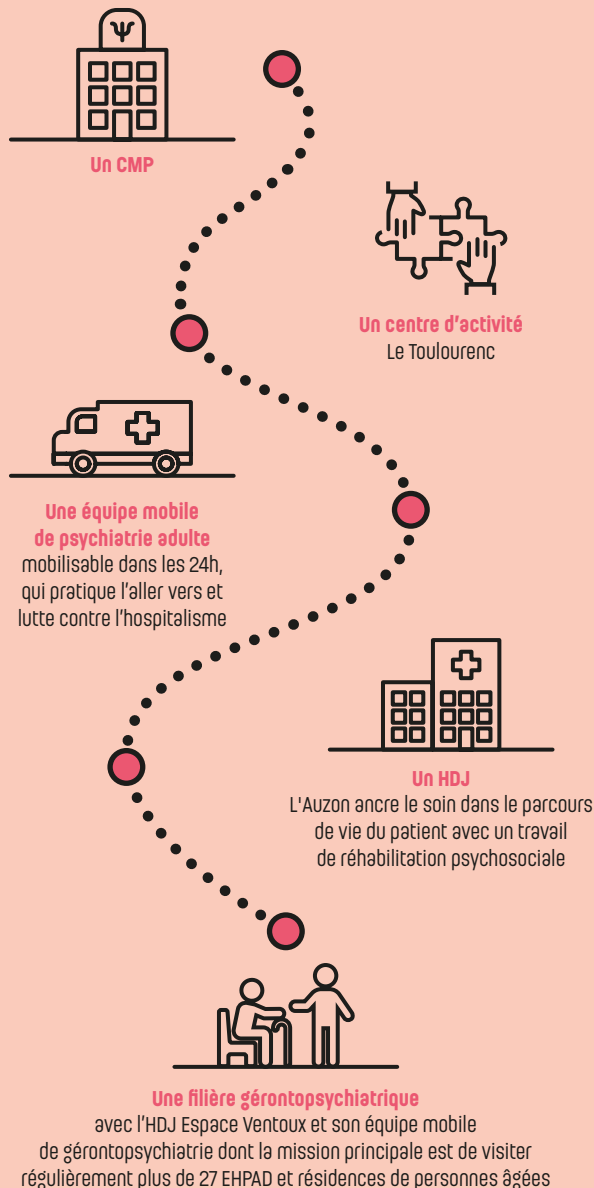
Ψ

Un CMP

Un centre d'activité
Le Toulourenc

Une équipe mobile de psychiatrie adulte
mobilisable dans les 24h, qui pratique l'aller vers et lutte contre l'hospitalisme

Un HDJ
L'Auzon ancre le soin dans le parcours de vie du patient avec un travail de réhabilitation psychosociale

Une filière gérontopsychiatrique
avec l'HDJ Espace Ventoux et son équipe mobile de gérontopsychiatrie dont la mission principale est de visiter régulièrement plus de 27 EHPAD et résidences de personnes âgées